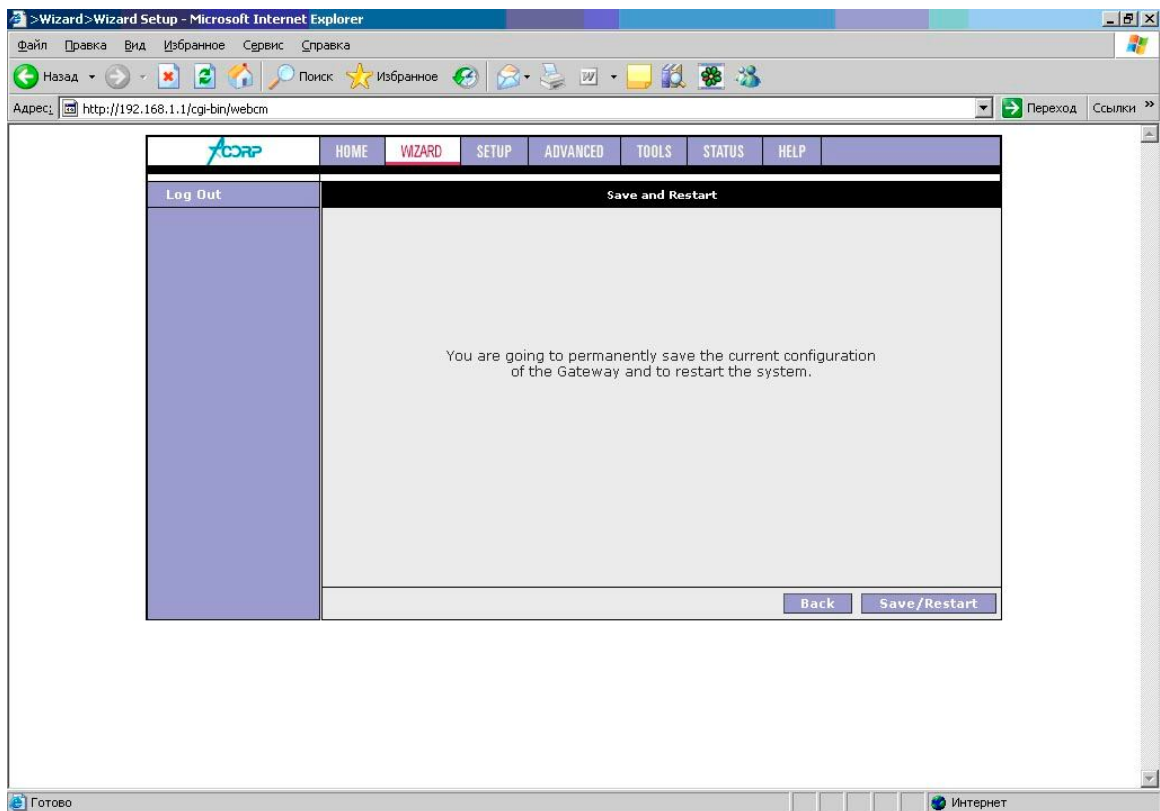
>Wizard>Wizard Setup - Microsoft Internet Explorer

Файл Правка Вид Избранное Сервис Справка

Назад Поиск Избранное

Адрес: http://192.168.1.1/cgi-bin/webcm

Переход Ссылки »

ACORP

HOME WIZARD SETUP ADVANCED TOOLS STATUS HELP

Log Out

Save and Restart

You are going to permanently save the current configuration of the Gateway and to restart the system.

Back Save/Restart

Готово

Интернет